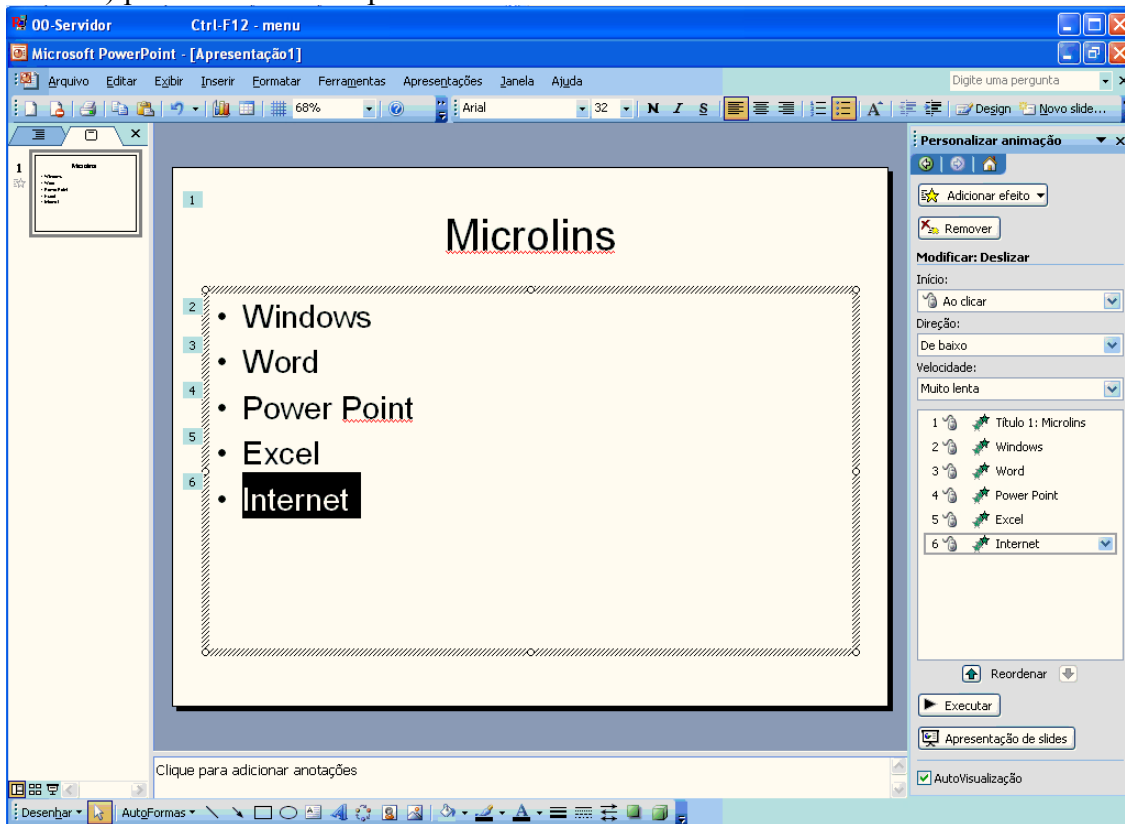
00-Servidor Ctrl-F12 - menu

Microsoft PowerPoint - [Apresentação1]

Arquivo Editar Exibir Inserir Formatar Ferramentas Apresentações Janela Ajuda

Digite uma pergunta

68% Arial 32 N I S Design Novo slide...

1

Microlins

1

Microlins

2 • Windows
3 • Word
4 • Power Point
5 • Excel
6 • Internet

Clique para adicionar anotações

Personalizar animação

Adicionar efeito

Remover

Modificar: Deslizar

Início:

Ao clicar

Direção:

De baixo

Velocidade:

Muito lenta

1 Título 1: Microlins
2 Windows
3 Word
4 Power Point
5 Excel
6 Internet

Reordenar

Executar

Apresentação de slides

AutoVisualização

Desenhar AutoFormas